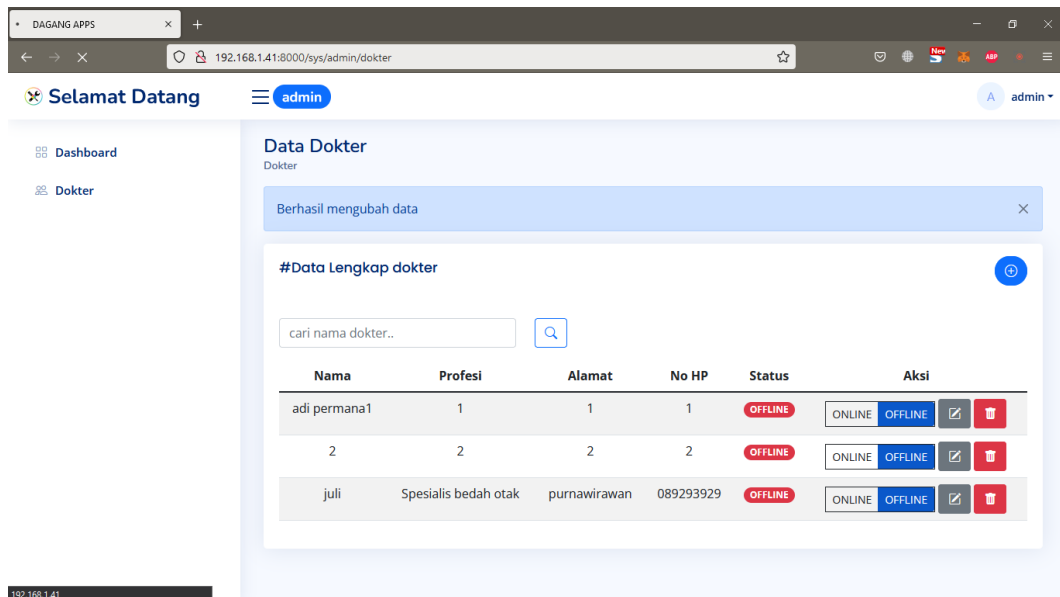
DAGANG APPS

192.168.1.41:8000/sys/admin/dokter

New ABP

Selamat Datang

admin

A admin

Dashboard

Dokter

Data Dokter
Dokter

Berhasil mengubah data

#Data Lengkap dokter

cari nama dokter..

| Nama | Profesi | Alamat | No HP | Status | Aksi |
|---|---|---|---|---|---|
| adi permana1 | 1 | 1 | 1 | OFFLINE | ONLINE OFFLINE |
| 2 | 2 | 2 | 2 | OFFLINE | ONLINE OFFLINE |
| juli | Spesialis bedah otak | purnawirawan | 089293929 | OFFLINE | ONLINE OFFLINE |

192.168.1.41